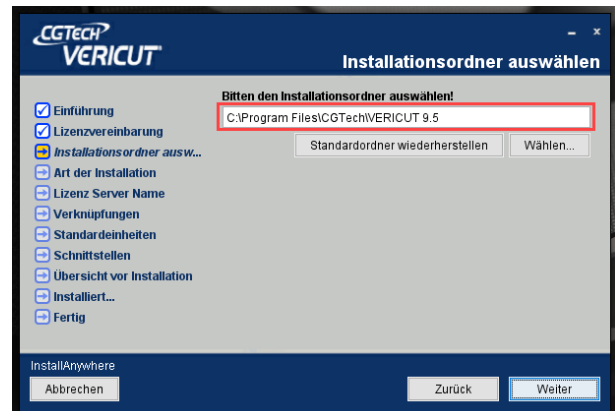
CGTECH
VERICUT

Installationsordner auswählen

Einführung
Lizenzvereinbarung
Installationsordner ausw...
Art der Installation
Lizenz Server Name
Verknüpfungen
Standardeinheiten
Schnittstellen
Übersicht vor Installation
Installiert...
Fertig

Bitten den Installationsordner auswählen!

C:\Program Files\CGTech\VERICUT 9.5

Standardordner wiederherstellen

Wählen...

InstallAnywhere

Abbrechen

Zurück

Weiter